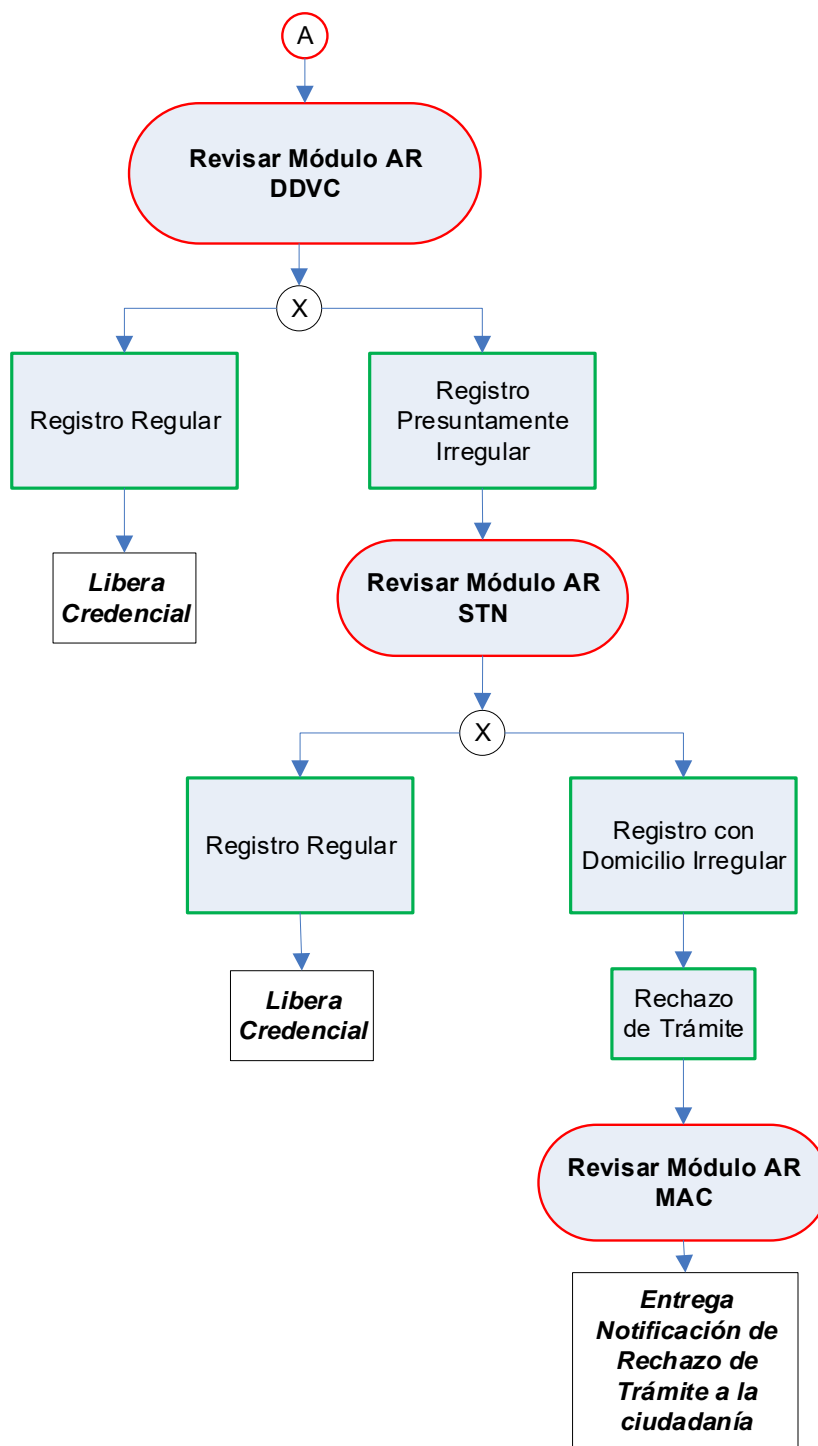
A

Revisar Módulo AR DDVC

X

Registro Regular

Registro Presuntamente Irregular

Libera Credencial

Revisar Módulo AR STN

X

Registro Regular

Registro con Domicilio Irregular

Libera Credencial

Rechazo de Trámite

Revisar Módulo AR MAC

Entrega Notificación de Rechazo de Trámite a la ciudadanía